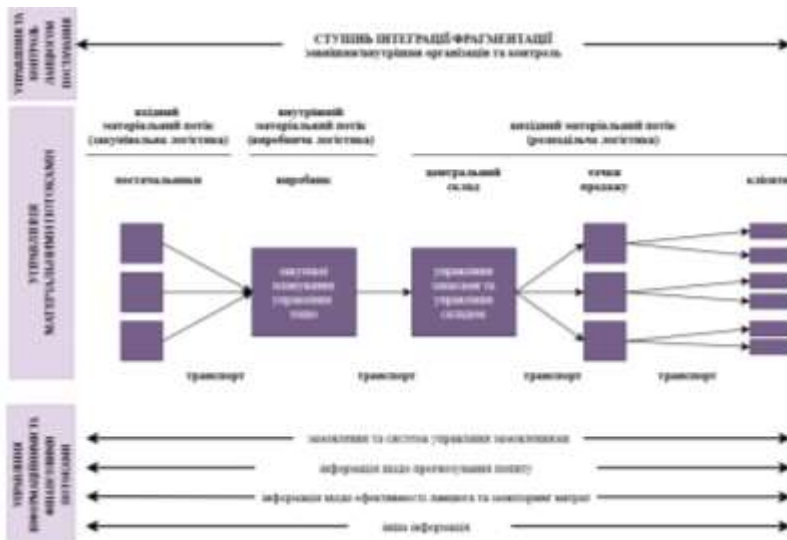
УПРАВЛІННЯ ТА КОНТРОЛЬ ЛАНЦЮГА ПОСТАВОК

СТУПІНЬ ІНТЕГРАЦІЇ/ФРАГМЕНТАЦІЇ
зовнішня/внутрішня організація та контроль

УПРАВЛІННЯ МАТЕРІАЛЬНИМИ ПОТОКАМИ

вхідний матеріальний потік (закупівельна логістика)

внутрішній матеріальний потік (виробнича логістика)

вихідний матеріальний потік (розподільча логістика)

постачальники

виробник

центральний склад

точки продажу

клієнти

закупівля замовлення управління запасами

управління замовленням та управління складом

транспорт

транспорт

транспорт

транспорт

УПРАВЛІННЯ ІНФОРМАЦІЙНИМИ ТА ФІНАНСОВИМИ ПОТОКАМИ

замовлення та система управління замовленнями

інформація щодо прогнозування попиту

інформація щодо ефективності ланцюга та моніторинг витрат

інша інформація